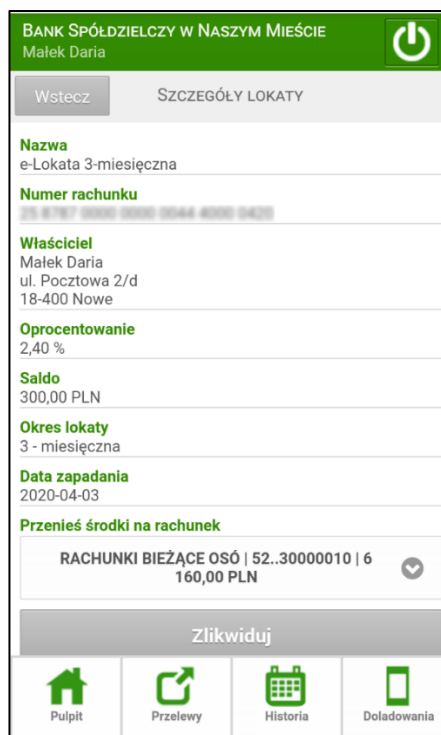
BANK SPÓŁDZIELCZY W NASZYM MIEŚCIE
Małek Daria

Wstecz
SZCZEGÓŁY LOKATY

Nazwa
e-Lokata 3-miesięczna

Numer rachunku
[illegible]

Właściciel
Małek Daria
ul. Pocztowa 2/d
18-400 Nowe

Oprocentowanie
2,40 %

Saldo
300,00 PLN

Okres lokaty
3 - miesięczna

Data zapadania
2020-04-03

Przenieś środki na rachunek
RACHUNKI BIEŻĄCE OSÓ | 52..30000010 | 6 160,00 PLN

Zlikwiduj

Pulpit
Przelewy
Historia
Doładowania